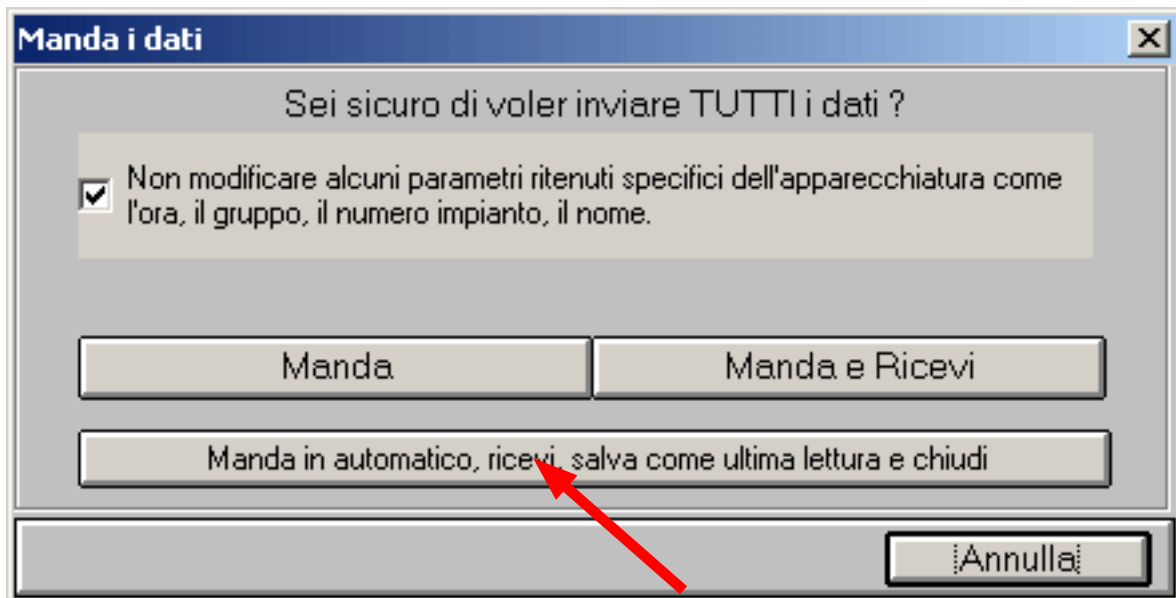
Manda i dati

Sei sicuro di voler inviare TUTTI i dati ?

Non modificare alcuni parametri ritenuti specifici dell'apparecchiatura come l'ora, il gruppo, il numero impianto, il nome.

Manda

Manda e Ricevi

Manda in automatico, ricevi, salva come ultima lettura e chiudi

Annulla